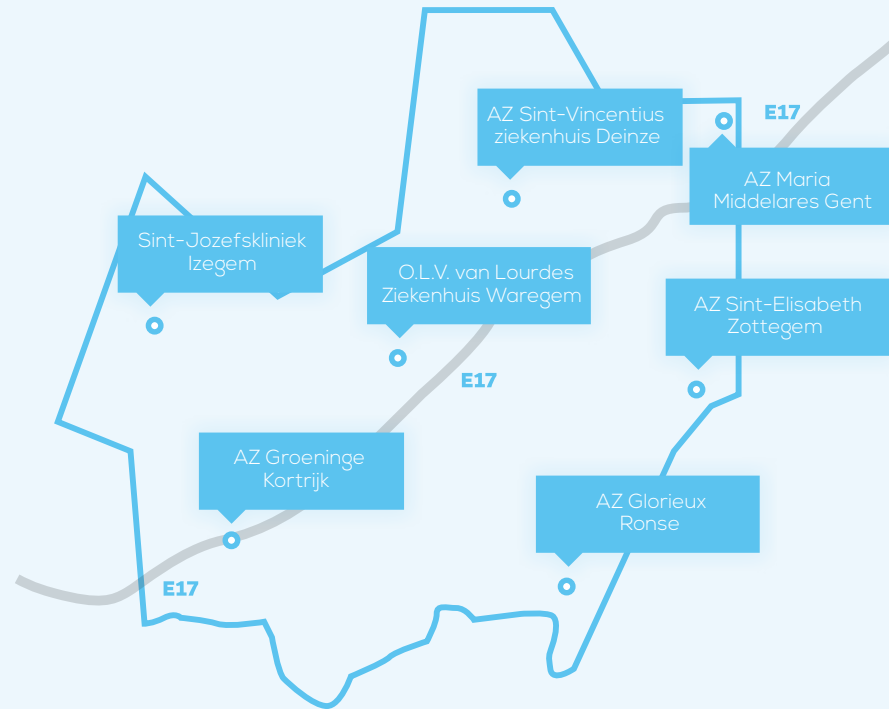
AZ Sint-Vincentius ziekenhuis Deinze

E17

AZ Maria Middelares Gent

Sint-Jozefskliniek Izegem

O.L.V. van Lourdes Ziekenhuis Waregem

AZ Sint-Elisabeth Zottegem

E17

AZ Groeninge Kortrijk

AZ Glorieux Ronse

E17